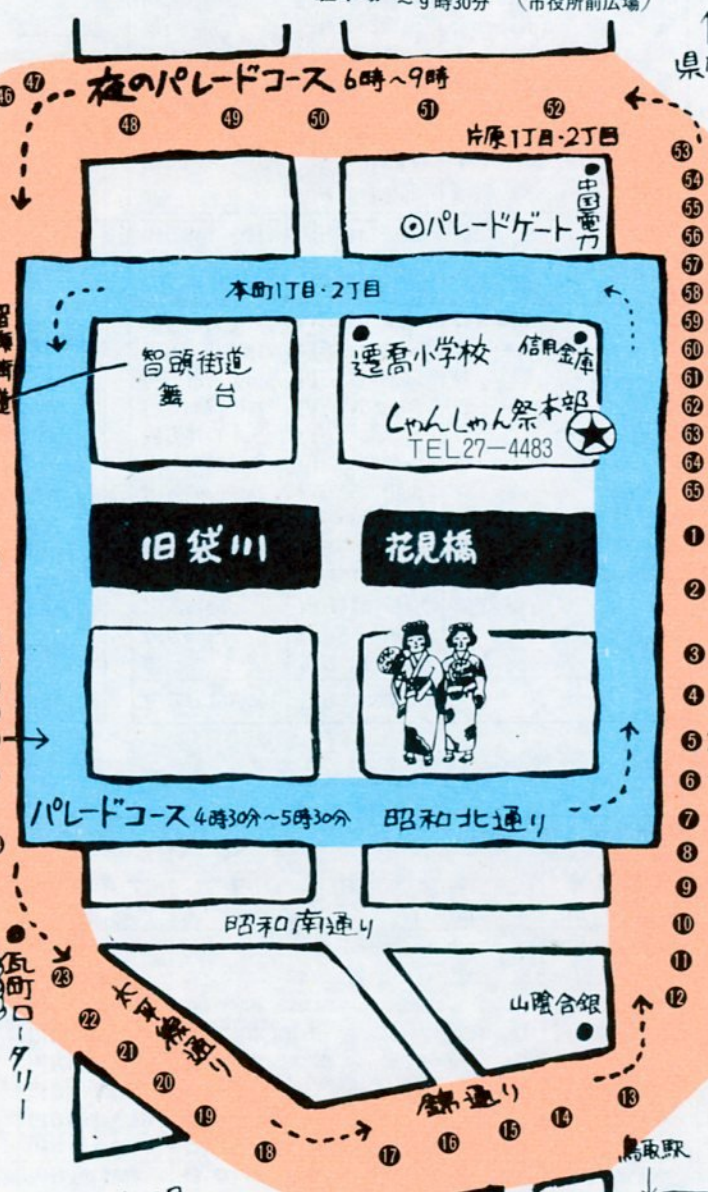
〜9時30分 (市役所前広場)

県

夜のパレードコース 6時〜9時

47 46 48 49 50 51 52

片原1丁目・2丁目

中国電力

◎パレードゲート

53 54 55 56 57 58 59 60 61 62 63 64 65

本町1丁目・2丁目

智頭街道舞台

智頭街道

遷喬小学校

信用金庫

しゃんしゃん祭本部

TEL27−4483

旧袋川

花見橋

1 2 3 4 5 6 7 8 9 10 11 12

パレードコース 4時30分〜5時30分

昭和北通り

昭和南通り

瓦町ロータリー

23 22 21 20 19 18 17 16 15 14 13

本町通り

山陰合銀

駅前通り

鳥取駅